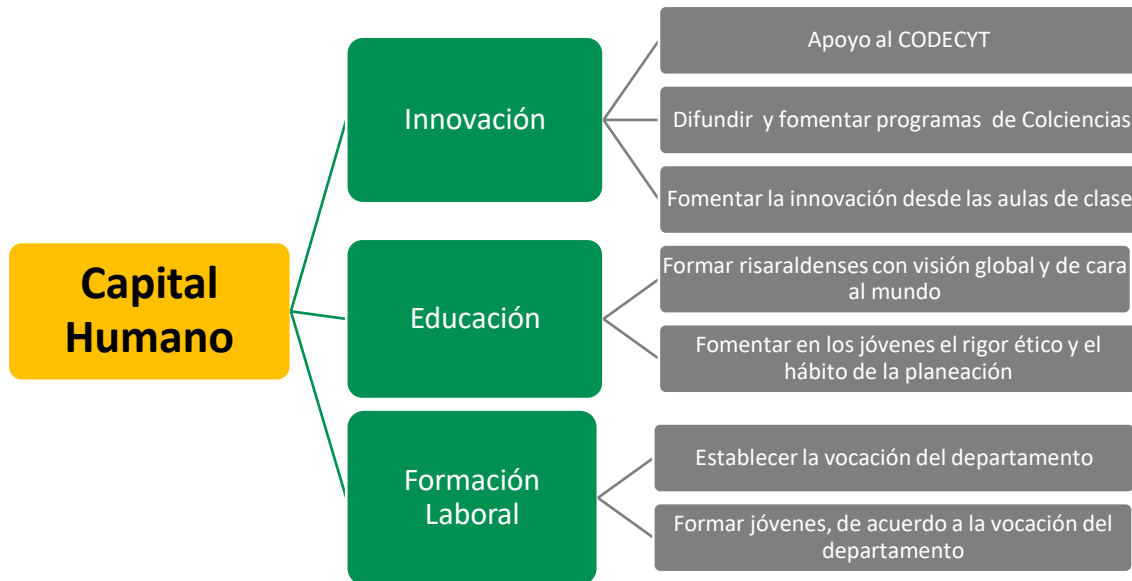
Capital Humano

Innovación

Apoyo al CODECYT

Difundir y fomentar programas de Colciencias

Fomentar la innovación desde las aulas de clase

Educación

Formar risaraldenses con visión global y de cara al mundo

Fomentar en los jóvenes el rigor ético y el hábito de la planeación

Formación Laboral

Establecer la vocación del departamento

Formar jóvenes, de acuerdo a la vocación del departamento